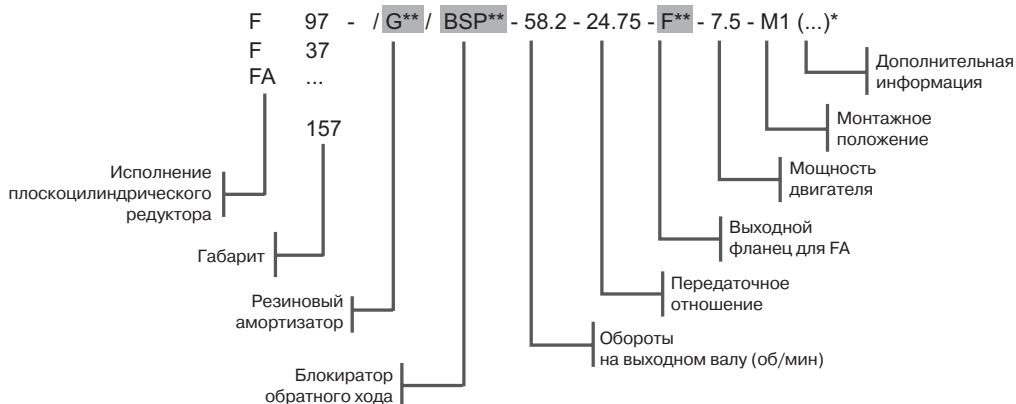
F 97 - / G** / BSP** - 58.2 - 24.75 - F** - 7.5 - M1 (...)*
F 37
FA ...
157

Исполнение плоскоцилиндрического редуктора

Габарит

Резиновый амортизатор

Блокиратор обратного хода

Обороты на выходном валу (об/мин)

Передаточное отношение

Выходной фланец для FA

Мощность двигателя

Монтажное положение

Дополнительная информация